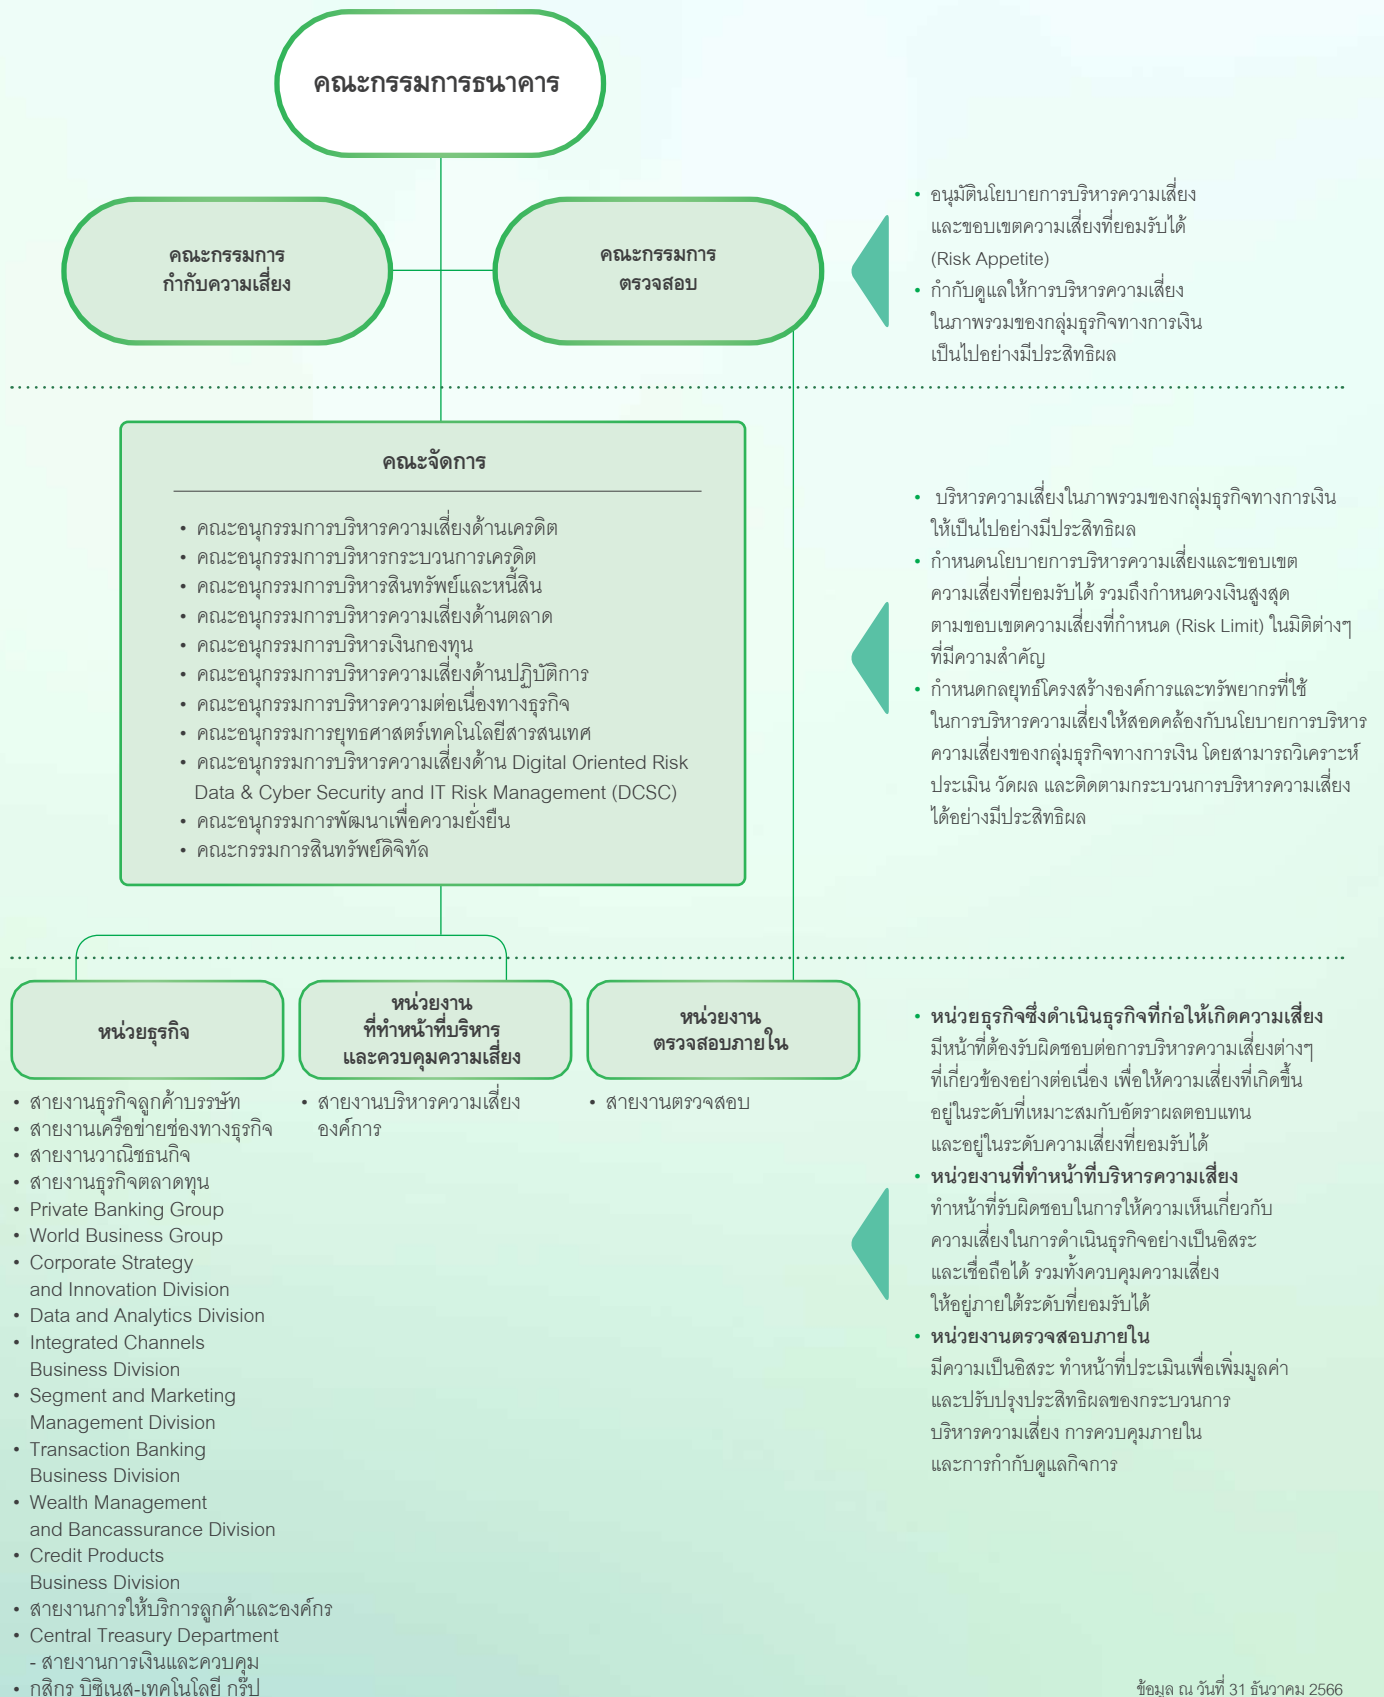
คณะกรรมการธนาคาร

คณะกรรมการ กำกับความเสี่ยง

คณะกรรมการ ตรวจสอบ

• อนุมัตินโยบายการบริหารความเสี่ยง และขอบเขตความเสี่ยงที่ยอมรับได้ (Risk Appetite)
• กำกับดูแลให้การบริหารความเสี่ยง ในภาพรวมของกลุ่มธุรกิจทางการเงิน เป็นไปอย่างมีประสิทธิผล

คณะจัดการ

• คณะอนุกรรมการบริหารความเสี่ยงด้านเครดิต
• คณะอนุกรรมการบริหารกระบวนการเครดิต
• คณะอนุกรรมการบริหารสินทรัพย์และหนี้สิน
• คณะอนุกรรมการบริหารความเสี่ยงด้านตลาด
• คณะอนุกรรมการบริหารเงินกองทุน
• คณะอนุกรรมการบริหารความเสี่ยงด้านปฏิบัติการ
• คณะอนุกรรมการบริหารความต่อเนื่องทางธุรกิจ
• คณะอนุกรรมการยุทธศาสตร์เทคโนโลยีสารสนเทศ
• คณะอนุกรรมการบริหารความเสี่ยงด้าน Digital Oriented Risk Data & Cyber Security and IT Risk Management (DCSC)
• คณะอนุกรรมการพัฒนาเพื่อความยั่งยืน
• คณะกรรมการสินทรัพย์ดิจิทัล

• บริหารความเสี่ยงในภาพรวมของกลุ่มธุรกิจทางการเงิน ให้เป็นไปอย่างมีประสิทธิผล
• กำหนดนโยบายการบริหารความเสี่ยงและขอบเขต ความเสี่ยงที่ยอมรับได้ รวมถึงกำหนดวงเงินสูงสุด ตามขอบเขตความเสี่ยงที่กำหนด (Risk Limit) ในมิติต่างๆ ที่มีความสำคัญ
• กำหนดกลยุทธ์โครงสร้างองค์การและทรัพยากรที่ใช้ ในการบริหารความเสี่ยงให้สอดคล้องกับนโยบายการบริหาร ความเสี่ยงของกลุ่มธุรกิจทางการเงิน โดยสามารถวิเคราะห์ ประเมิน วัดผล และติดตามกระบวนการบริหารความเสี่ยง ได้อย่างมีประสิทธิผล

หน่วยธุรกิจ

หน่วยงาน ที่ทำหน้าที่บริหาร และควบคุมความเสี่ยง

หน่วยงาน ตรวจสอบภายใน

• สายงานธุรกิจลูกค้าบรรษัท
• สายงานเครือข่ายช่องทางธุรกิจ
• สายงานวาณิชธนกิจ
• สายงานธุรกิจตลาดทุน
• Private Banking Group
• World Business Group
• Corporate Strategy and Innovation Division
• Data and Analytics Division
• Integrated Channels Business Division
• Segment and Marketing Management Division
• Transaction Banking Business Division
• Wealth Management and Bancassurance Division
• Credit Products Business Division
• สายงานการให้บริการลูกค้าและองค์กร
• Central Treasury Department
- สายงานการเงินและควบคุม
• กสิกร บิซิเนส-เทคโนโลยี กรุ๊ป

• สายงานบริหารความเสี่ยง องค์การ

• สายงานตรวจสอบ

• หน่วยธุรกิจซึ่งดำเนินธุรกิจที่ก่อให้เกิดความเสี่ยง มีหน้าที่ต้องรับผิดชอบต่อการบริหารความเสี่ยงต่างๆ ที่เกี่ยวข้องอย่างต่อเนื่อง เพื่อให้ความเสี่ยงที่เกิดขึ้น อยู่ในระดับที่เหมาะสมกับอัตราผลตอบแทน และอยู่ในระดับความเสี่ยงที่ยอมรับได้
• หน่วยงานที่ทำหน้าที่บริหารความเสี่ยง ทำหน้าที่รับผิดชอบในการให้ความเห็นเกี่ยวกับ ความเสี่ยงในการดำเนินธุรกิจอย่างเป็นอิสระ และเชื่อถือได้ รวมทั้งควบคุมความเสี่ยง ให้อยู่ภายใต้ระดับที่ยอมรับได้
• หน่วยงานตรวจสอบภายใน มีความเป็นอิสระ ทำหน้าที่ประเมินเพื่อเพิ่มมูลค่า และปรับปรุงประสิทธิผลของกระบวนการ บริหารความเสี่ยง การควบคุมภายใน และการกำกับดูแลกิจการ

ข้อมูล ณ วันที่ 31 ธันวาคม 2566